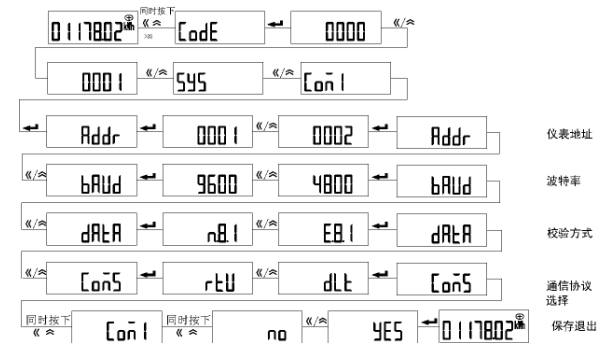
0117802 同时按下 《/≈ 3S CodE 0000 《/≈

0001 《/≈ SYS 《/≈ Con1

Addr 0001 《/≈ 0002 Addr 仪表地址

《/≈ bAUd 9600 《/≈ 4800 bAUd 波特率

《/≈ dAtA n.8.1 《/≈ E.8.1 dAtA 校验方式

《/≈ ConS rtU 《/≈ dLt ConS 通信协议选择

同时按下 《 ≈ Con1 同时按下 《 ≈ no 《/≈ YES 0117802 保存退出